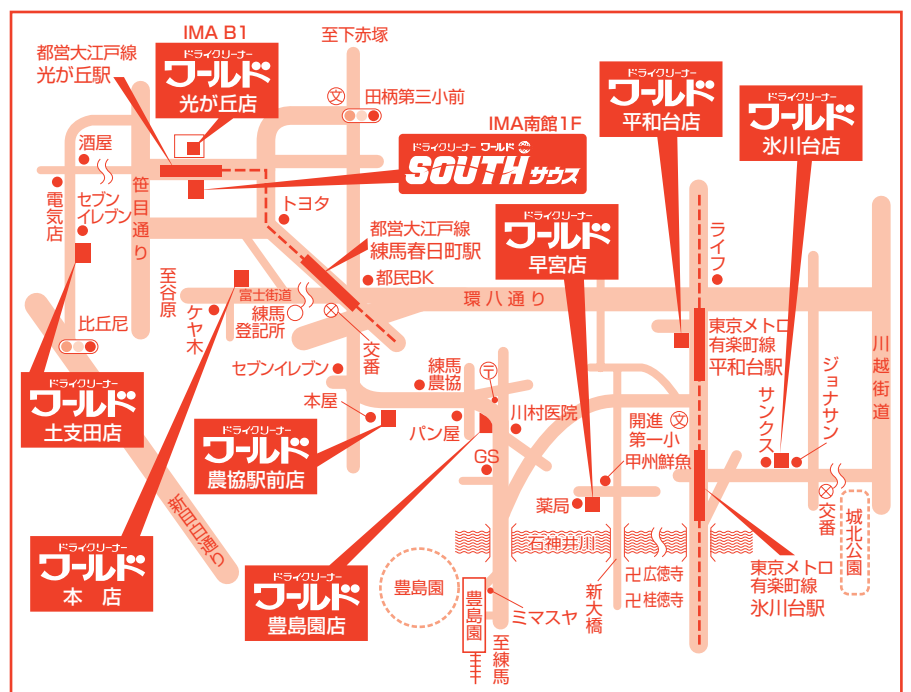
IMA B1
都営大江戸線
光が丘駅
ドライクリーナー
ワールド
光が丘店
至下赤塚
田柄第三小前
IMA南館1F
ドライクリーナー ワールド
SOUTH サウス
ドライクリーナー
ワールド
平和台店
ドライクリーナー
ワールド
氷川台店
酒屋
電気店
セブンイレブン
笹目通り
トヨタ
都営大江戸線
練馬春日町駅
ドライクリーナー
ワールド
早宮店
ライフ
都民BK
至谷原
富士街道
練馬登記所
環八通り
ケヤキ
比丘尼
交番
東京メトロ
有楽町線
平和台駅
川越街道
セブンイレブン
練馬農協
ジョナサン
サンクス
ドライクリーナー
ワールド
土支田店
本屋
パン屋
川村医院
開進第一小
ドライクリーナー
ワールド
農協駅前店
GS
甲州鮮魚
交番
城北公園
新目白通り
薬局
石神井川
卍広徳寺
卍桂徳寺
東京メトロ
有楽町線
氷川台駅
ドライクリーナー
ワールド
本店
豊島園
豊島園
ドライクリーナー
ワールド
豊島園店
ミマスヤ
新大橋
至練馬